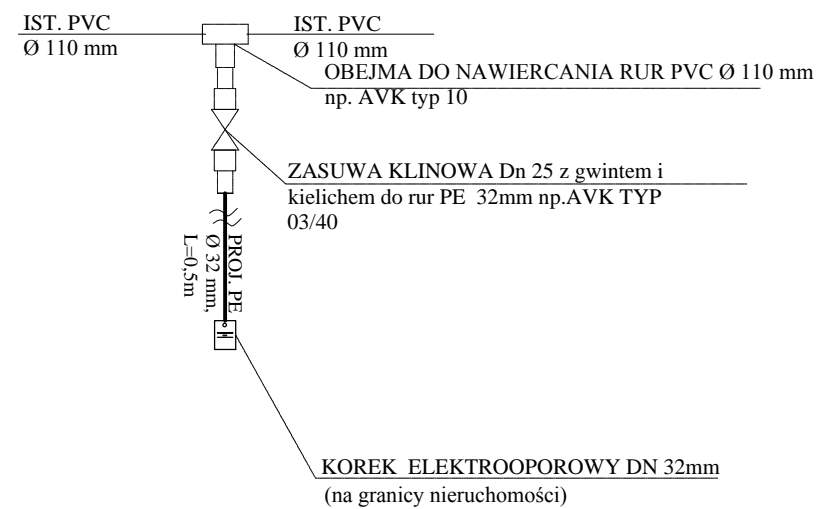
IST. PVC
Ø 110 mm

IST. PVC
Ø 110 mm

OBEJMA DO NAWIERCANIA RUR PVC Ø 110 mm
np. AVK typ 10

ZASUWA KLINOWA Dn 25 z gwintem i kielichem do rur PE 32mm np.AVK TYP 03/40

PROJ. PE
Ø 32 mm,
L=0,5m

KOREK ELEKTROOPOROWY DN 32mm
(na granicy nieruchomości)